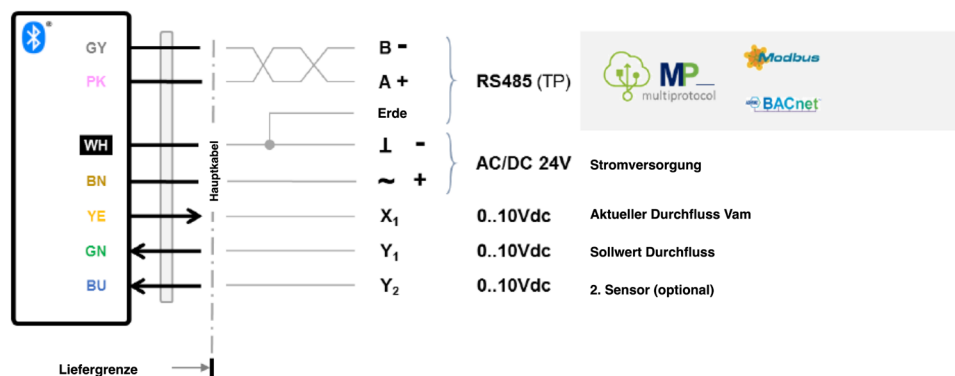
GY
PK
WH
BN
YE
GN
BU

Hauptkabel

B -
A +
Erde
⊥ -
~ +
$X_1$
$Y_1$
$Y_2$

RS485 (TP)

MP multiprotocol
Modbus
BACnet

AC/DC 24V Stromversorgung

0..10Vdc Aktueller Durchfluss Vam
0..10Vdc Sollwert Durchfluss
0..10Vdc 2. Sensor (optional)

Liefergrenze